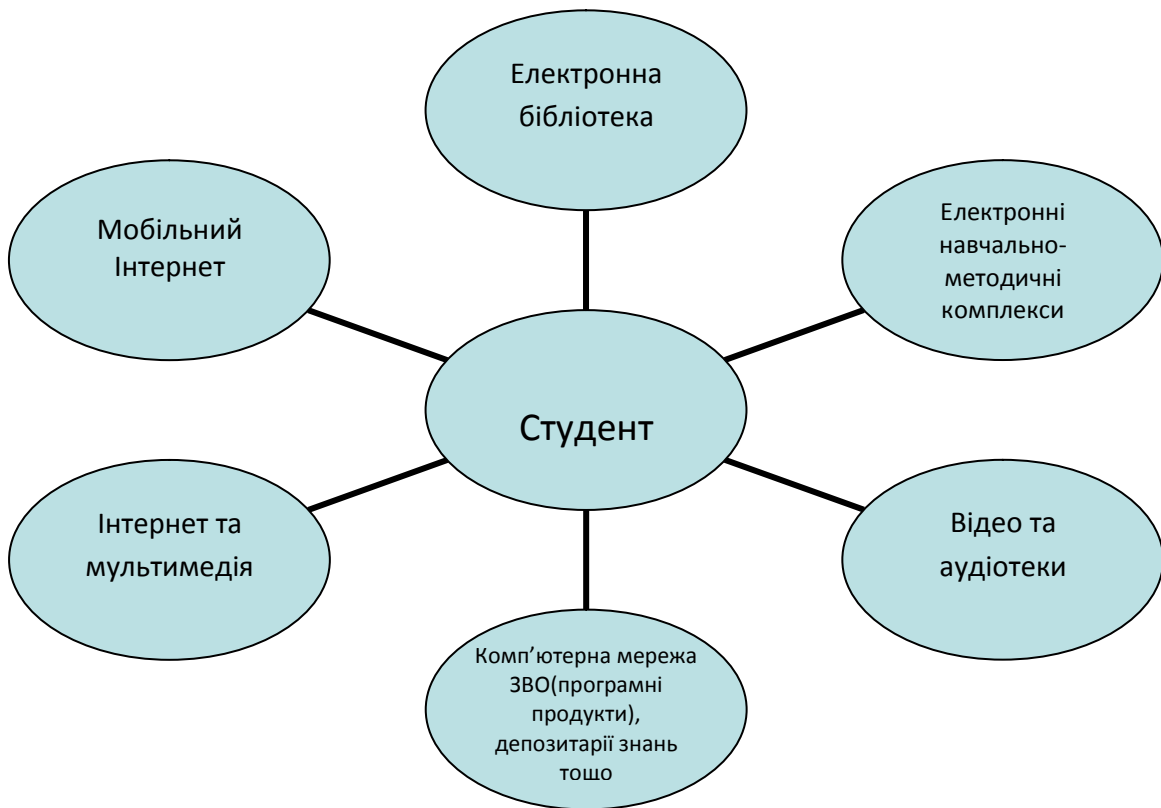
Електронна бібліотека

Мобільний Інтернет

Електронні навчально-методичні комплекси

Студент

Інтернет та мультимедія

Відео та аудіотеки

Комп'ютерна мережа ЗВО(програмні продукти), депозитарії знань тошо